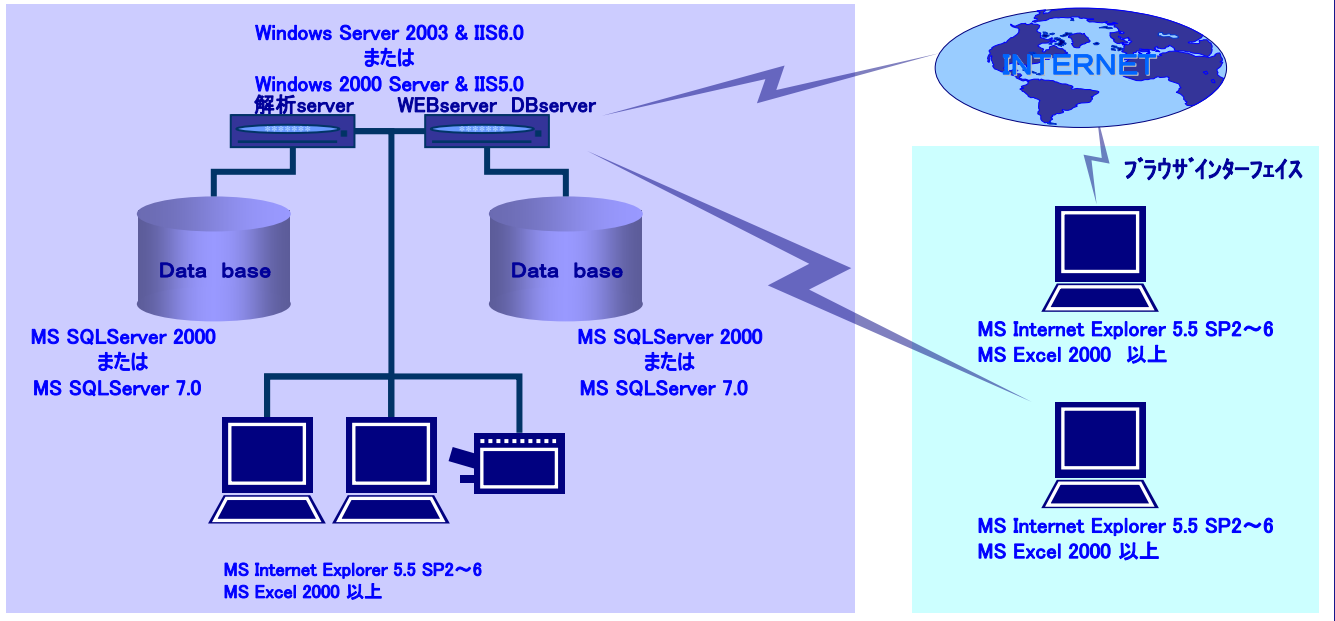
Windows Server 2003 & IIS6.0
または
Windows 2000 Server & IIS5.0
解析server　　WEBserver　DBserver

INTERNET

ブラウザインターフェイス

Data base

Data base

MS SQLServer 2000
または
MS SQLServer 7.0

MS SQLServer 2000
または
MS SQLServer 7.0

MS Internet Explorer 5.5 SP2～6
MS Excel 2000　以上

MS Internet Explorer 5.5 SP2～6
MS Excel 2000 以上

MS Internet Explorer 5.5 SP2～6
MS Excel 2000 以上